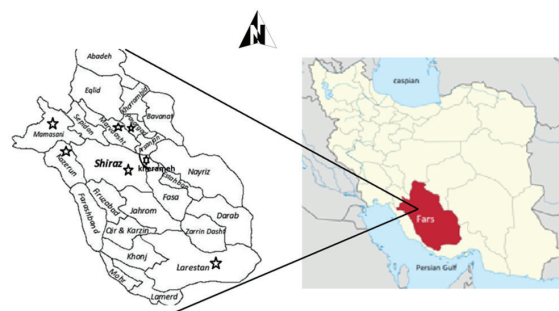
N

Abadeh
Bavanat
Eqlid
Marvdasht
Mamasani
Sepidan
Shiraz
Kharameh
Nayriz
Kazerun
Firuzabad
Farashband
Jahrom
Fasa
Darab
Zarrin Dasht
Qir & Karzin
Khonj
Larestan
Mohr
Lamerd

caspian
Fars
Persian Gulf